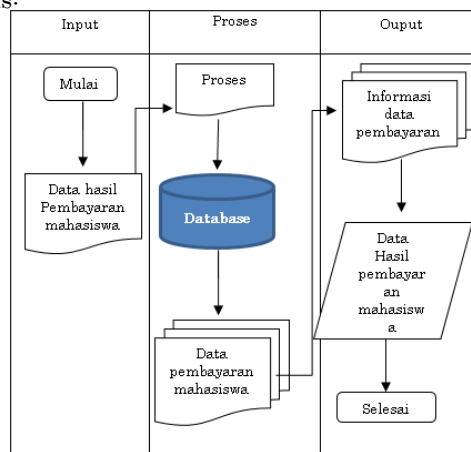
s:

| Input | Proses | Ouput |
|---|---|---|

Mulai

Data hasil Pembayaran mahasiswa

Proses

Database

Data pembayaran mahasiswa

Informasi data pembayaran

Data Hasil pembayar an mahasisw a

Selesai